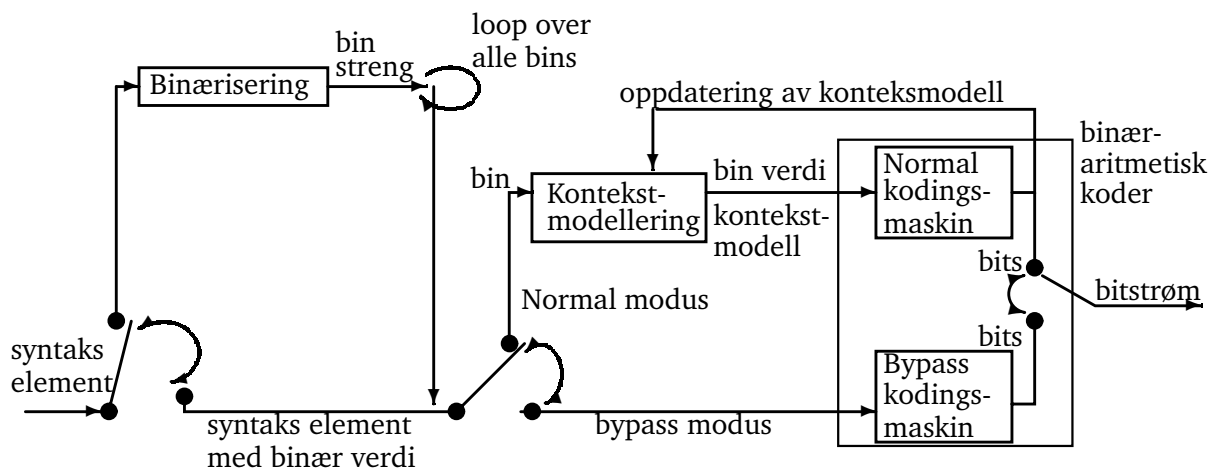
Binærisering

bin streng

loop over alle bins

oppdatering av konteksmodell

binær-aritmetisk koder

bin

Kontekst-modellering

bin verdi

kontekst-modell

Normal kodings-maskin

bits

bitstrøm

Normal modus

bits

syntaks element

syntaks element med binær verdi

bypass modus

Bypass kodings-maskin